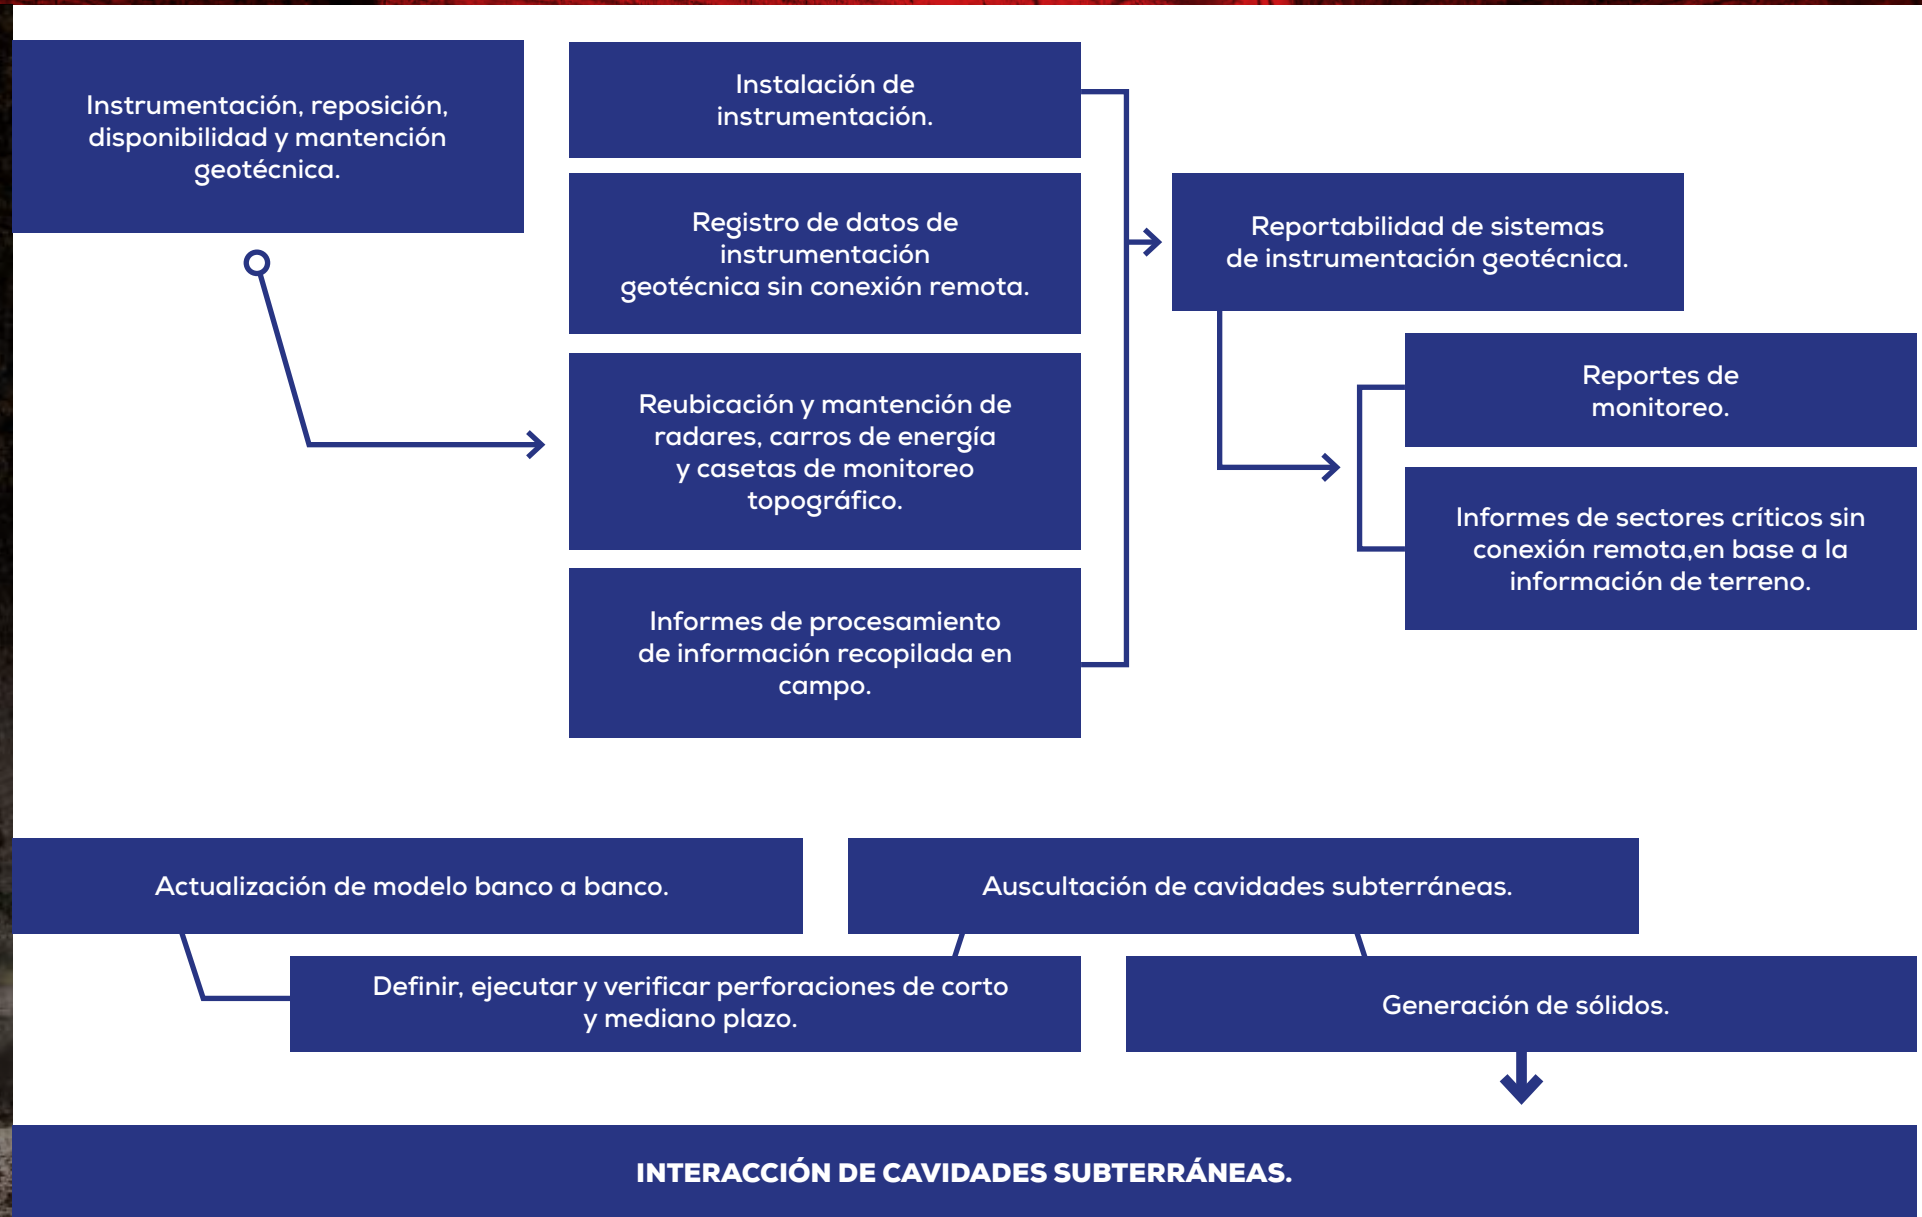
Instrumentación, reposición, disponibilidad y mantención geotécnica.

Instalación de instrumentación.

Registro de datos de instrumentación geotécnica sin conexión remota.

Reubicación y mantención de radares, carros de energía y casetas de monitoreo topográfico.

Informes de procesamiento de información recopilada en campo.

Reportabilidad de sistemas de instrumentación geotécnica.

Reportes de monitoreo.

Informes de sectores críticos sin conexión remota,en base a la información de terreno.

Actualización de modelo banco a banco.

Auscultación de cavidades subterráneas.

Definir, ejecutar y verificar perforaciones de corto y mediano plazo.

Generación de sólidos.

INTERACCIÓN DE CAVIDADES SUBTERRÁNEAS.